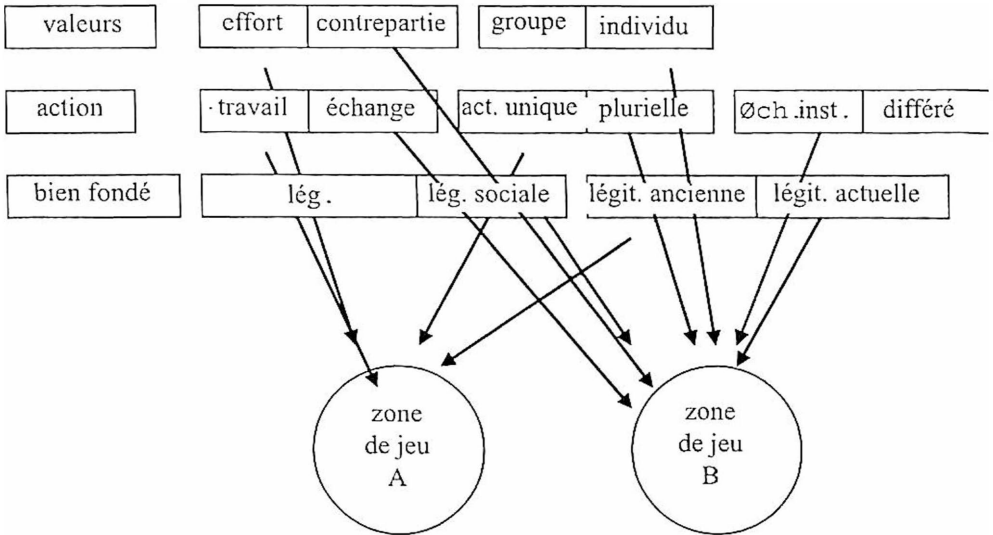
valeurs
effort
contrepartie
groupe
individu

action
·travail
échange
act. unique
plurielle
Øch.inst.
différé

bien fondé
lég.
lég. sociale
légit. ancienne
légit. actuelle

zone de jeu A

zone de jeu B